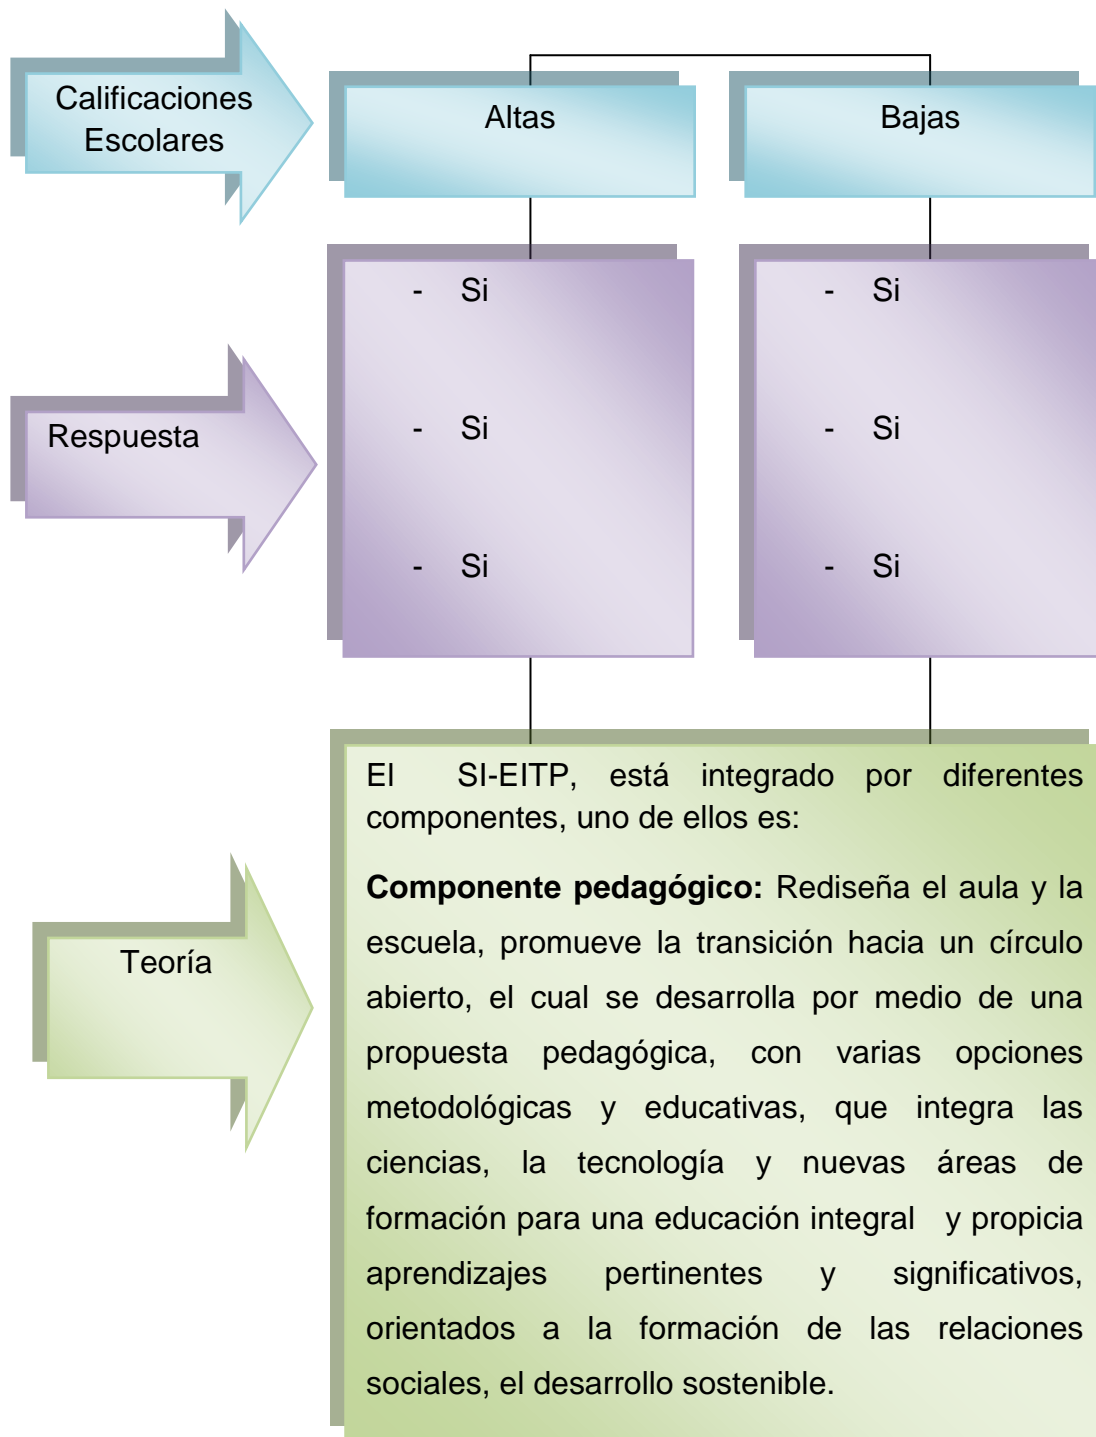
Calificaciones Escolares

Altas

Bajas

- Si

- Si

- Si

- Si

- Si

- Si

Respuesta

Teoría

El SI-EITP, está integrado por diferentes componentes, uno de ellos es:

**Componente pedagógico:** Rediseña el aula y la escuela, promueve la transición hacia un círculo abierto, el cual se desarrolla por medio de una propuesta pedagógica, con varias opciones metodológicas y educativas, que integra las ciencias, la tecnología y nuevas áreas de formación para una educación integral y propicia aprendizajes pertinentes y significativos, orientados a la formación de las relaciones sociales, el desarrollo sostenible.